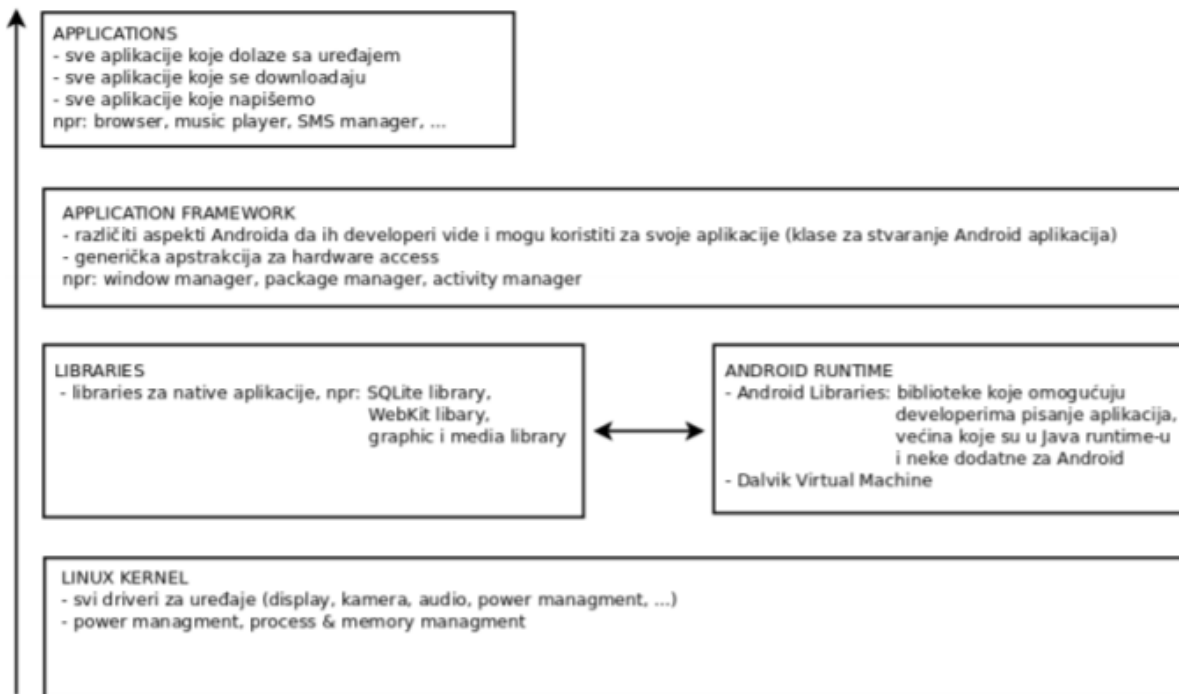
APPLICATIONS
- sve aplikacije koje dolaze sa uređajem
- sve aplikacije koje se downloadaju
- sve aplikacije koje napišemo
npr: browser, music player, SMS manager, ...

APPLICATION FRAMEWORK
- različiti aspekti Androida da ih developeri vide i mogu koristiti za svoje aplikacije (klase za stvaranje Android aplikacija)
- generička apstrakcija za hardware access
npr: window manager, package manager, activity manager

LIBRARIES
- libraries za native aplikacije, npr: SQLite library, WebKit libary, graphic i media library

ANDROID RUNTIME
- Android Libraries: biblioteke koje omogućuju developerima pisanje aplikacija, većina koje su u Java runtime-u i neke dodatne za Android
- Dalvik Virtual Machine

LINUX KERNEL
- svi driveri za uređaje (display, kamera, audio, power managment, ...)
- power managment, process & memory managment